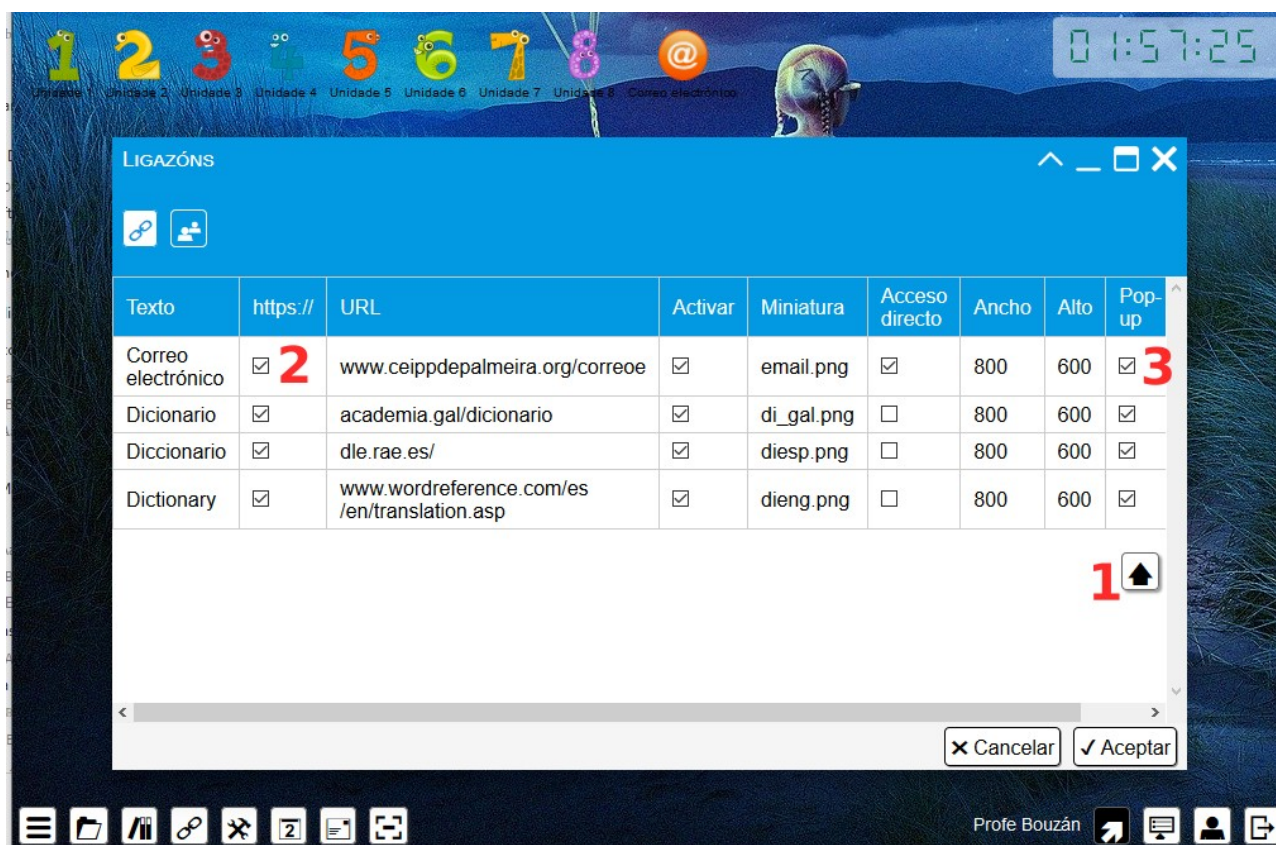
Unidade 1 Unidade 2 Unidade 3 Unidade 4 Unidade 5 Unidade 6 Unidade 7 Unidade 8 Correo electrónico

01:57:25

Ligazóns

| Texto | https:// | URL | Activar | Miniatura | Acceso directo | Ancho | Alto | Pop-up |
|---|---|---|---|---|---|---|---|---|
| Correo electrónico | ☑ 2 | www.ceippdepalmeira.org/correoe | ☑ | email.png | ☑ | 800 | 600 | ☑ 3 |
| Dicionario | ☑ | academia.gal/dicionario | ☑ | di_gal.png | ☐ | 800 | 600 | ☑ |
| Diccionario | ☑ | dle.rae.es/ | ☑ | diesp.png | ☐ | 800 | 600 | ☑ |
| Dictionary | ☑ | www.wordreference.com/es/en/translation.asp | ☑ | dieng.png | ☐ | 800 | 600 | ☑ |

1

✕ Cancelar ✓ Aceptar

Profe Bouzán